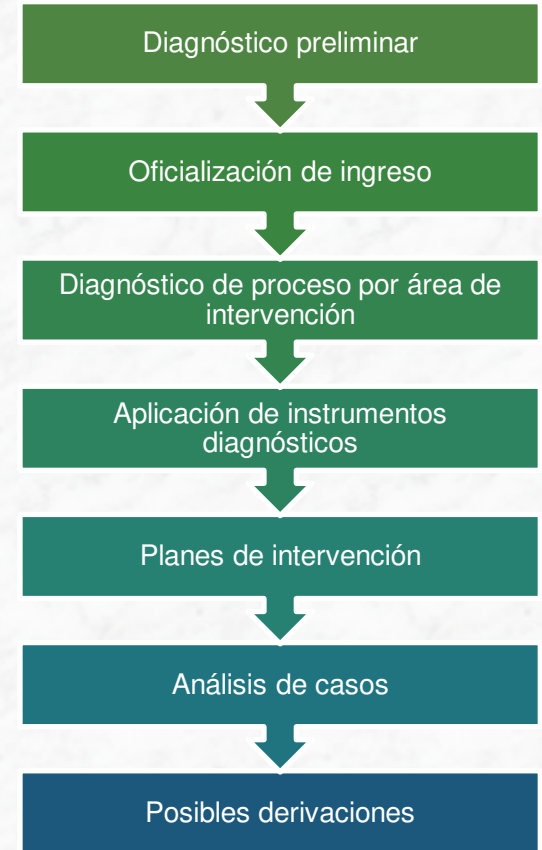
Diagnóstico preliminar

Oficialización de ingreso

Diagnóstico de proceso por área de intervención

Aplicación de instrumentos diagnósticos

Planes de intervención

Análisis de casos

Posibles derivaciones